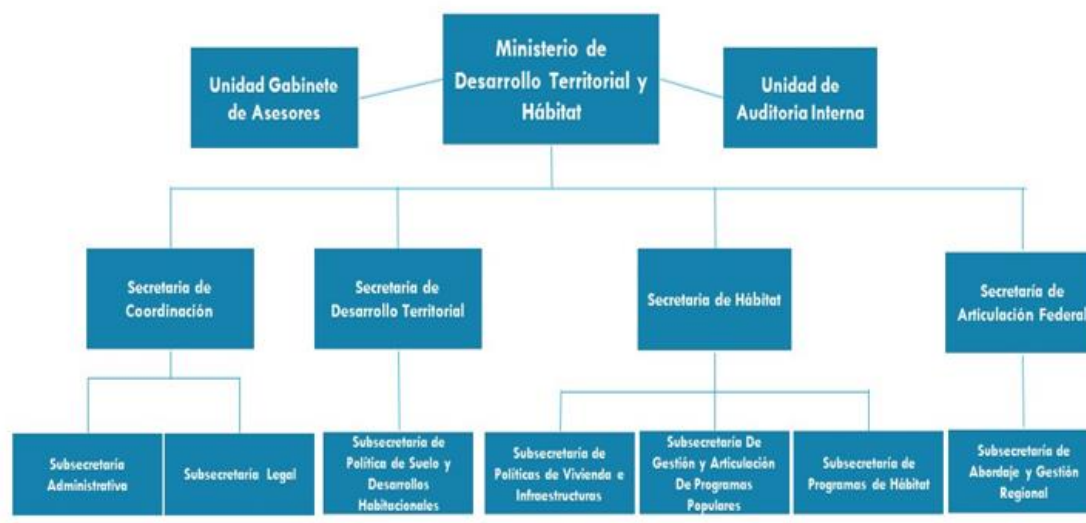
Ministerio de Desarrollo Territorial y Hábitat

Unidad Gabinete de Asesores

Unidad de Auditoria Interna

Secretaria de Coordinación

Secretaria de Desarrollo Territorial

Secretaria de Hábitat

Secretaría de Articulación Federal

Subsecretaria Administrativa

Subsecretaria Legal

Subsecretaria de Politica de Suelo y Desarrollos Habitacionales

Subsecretaria de Politicas de Vivienda e Infraestructuras

Subsecretaria De Gestión y Articulación De Programas Populares

Subsecretaría de Programas de Hábitat

Subsecretaría de Abordaje y Gestión Regional